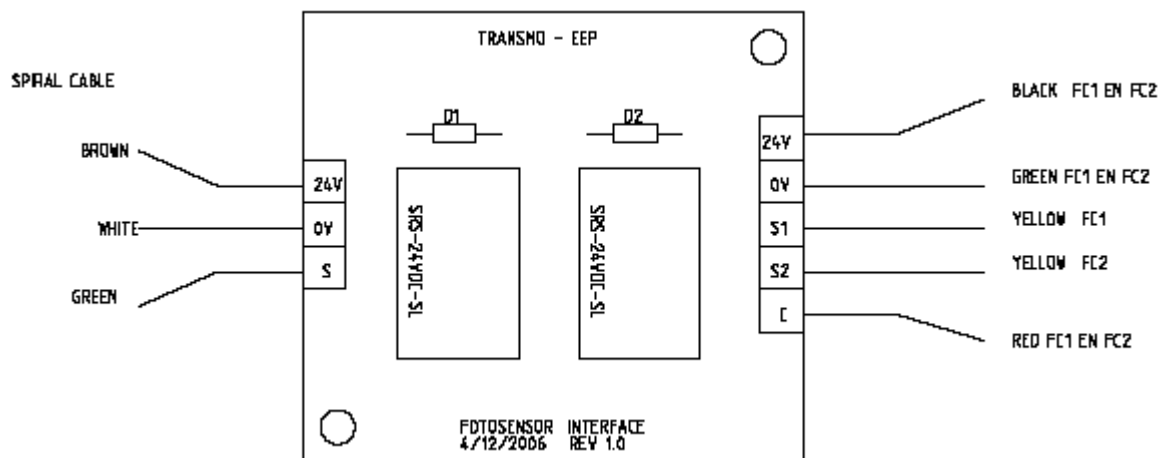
TRANSMO - EEP

SPIRAL CABLE

BROWN

WHITE

GREEN

24V

0V

S

D1

D2

SRS-24VDC-SL

SRS-24VDC-SL

24V

0V

S1

S2

C

BLACK FC1 EN FC2

GREEN FC1 EN FC2

YELLOW FC1

YELLOW FC2

RED FC1 EN FC2

FOTOSENSOR INTERFACE
4/12/2006 REV 1.0